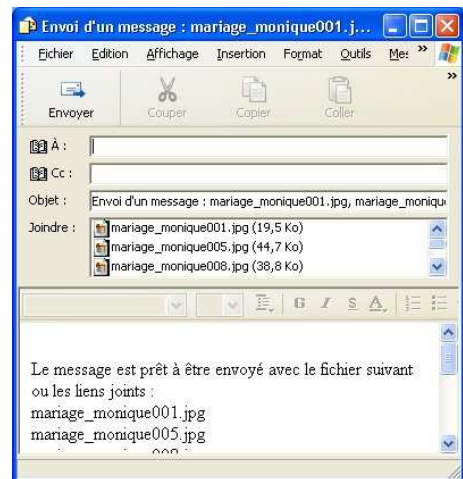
Envoi d'un message : mariage_monique001.j...

Fichier Edition Affichage Insertion Format Outils Me: »

Envoyer Couper Copier Coller

À :

Cc :

Objet : Envoi d'un message : mariage_monique001.jpg, mariage_moniqu

Joindre : mariage_monique001.jpg (19,5 Ko)
mariage_monique005.jpg (44,7 Ko)
mariage_monique008.jpg (38,8 Ko)

G I S A

Le message est prêt à être envoyé avec le fichier suivant ou les liens joints :
mariage_monique001.jpg
mariage_monique005.jpg
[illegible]